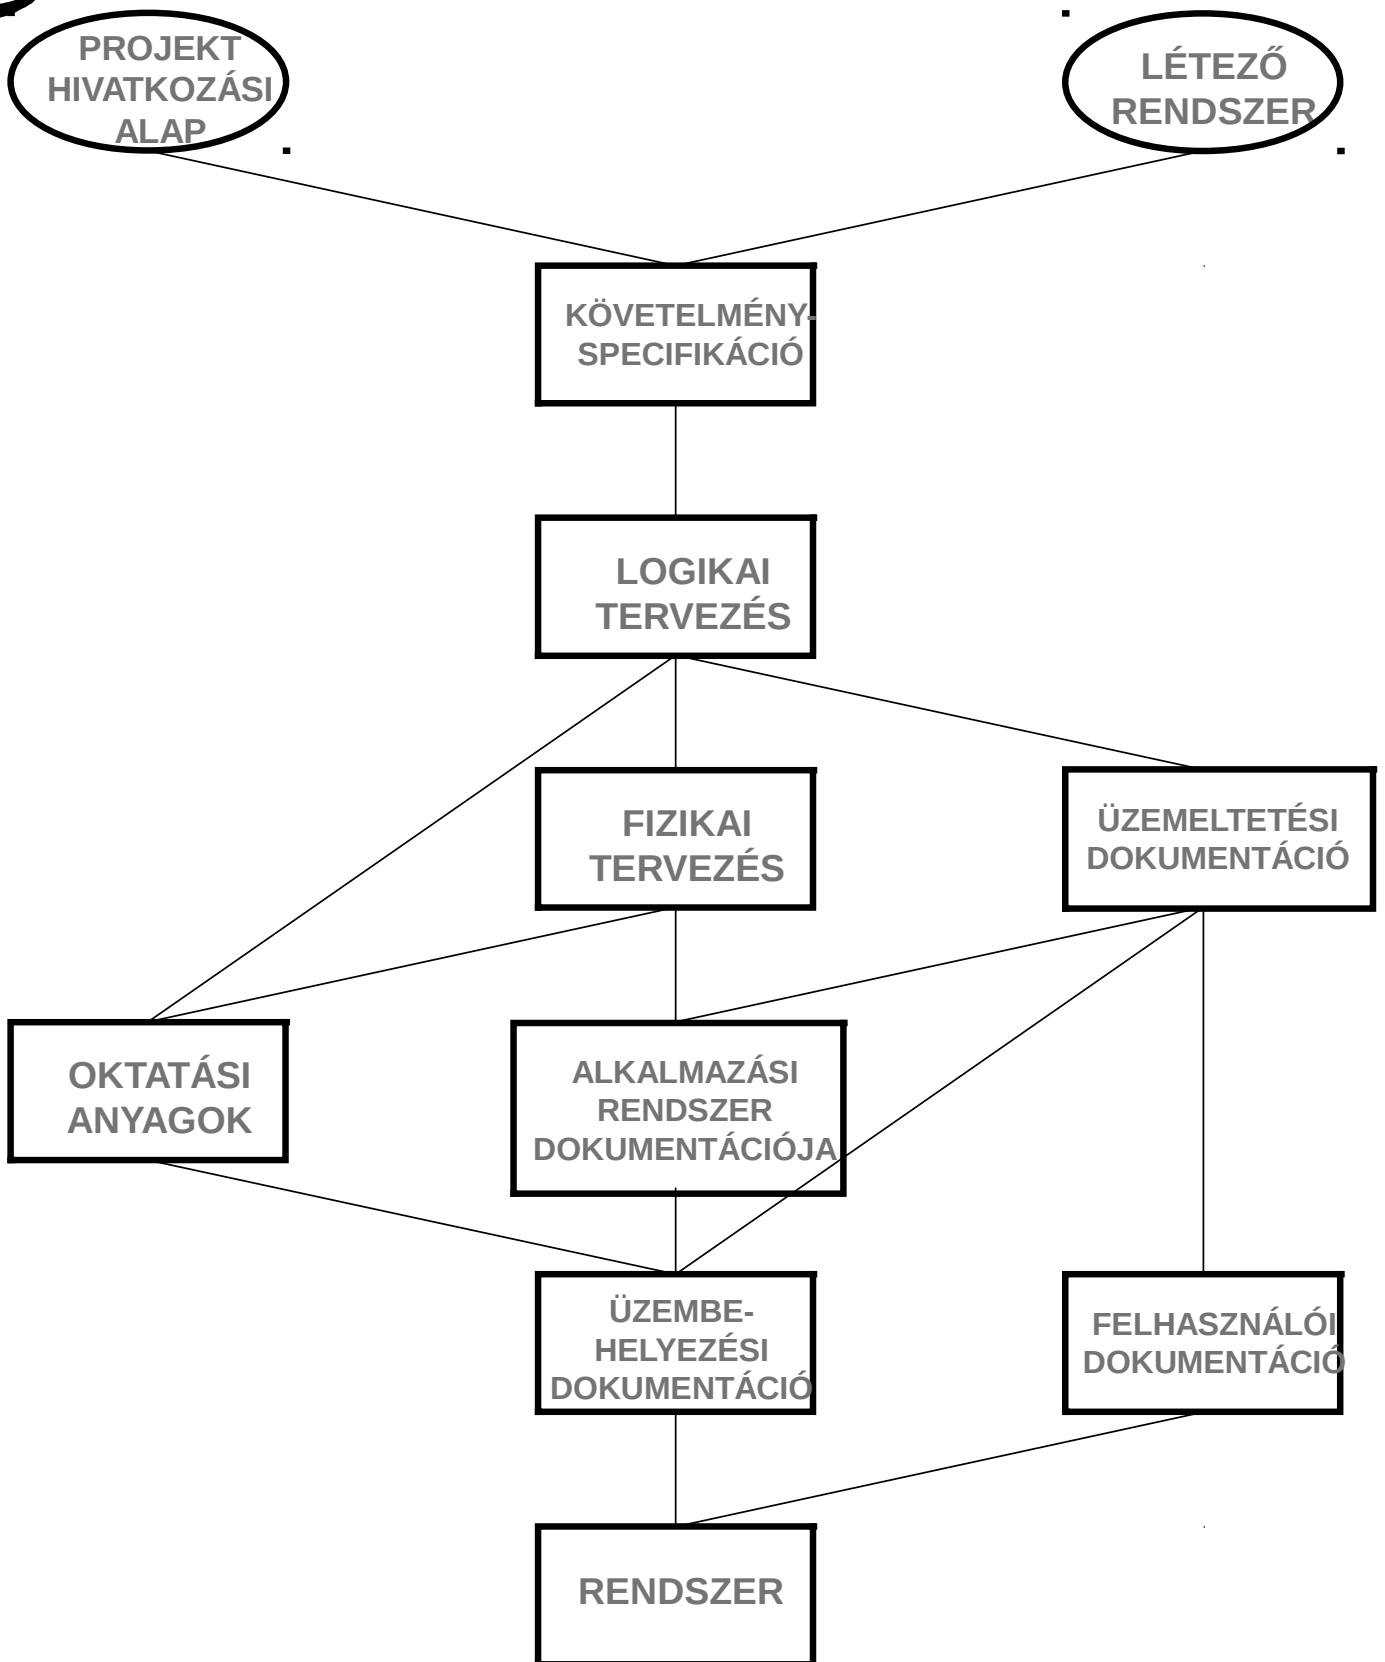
PROJEKT HIVATKOZÁSI ALAP

LÉTEZŐ RENDSZER

KÖVETELMÉNY-SPECIFIKÁCIÓ

LOGIKAI TERVEZÉS

FIZIKAI TERVEZÉS

ÜZEMELTETÉSI DOKUMENTÁCIÓ

OKTATÁSI ANYAGOK

ALKALMAZÁSI RENDSZER DOKUMENTÁCIÓJA

ÜZEMBE-HELYEZÉSI DOKUMENTÁCIÓ

FELHASZNÁLÓI DOKUMENTÁCIÓ

RENDSZER